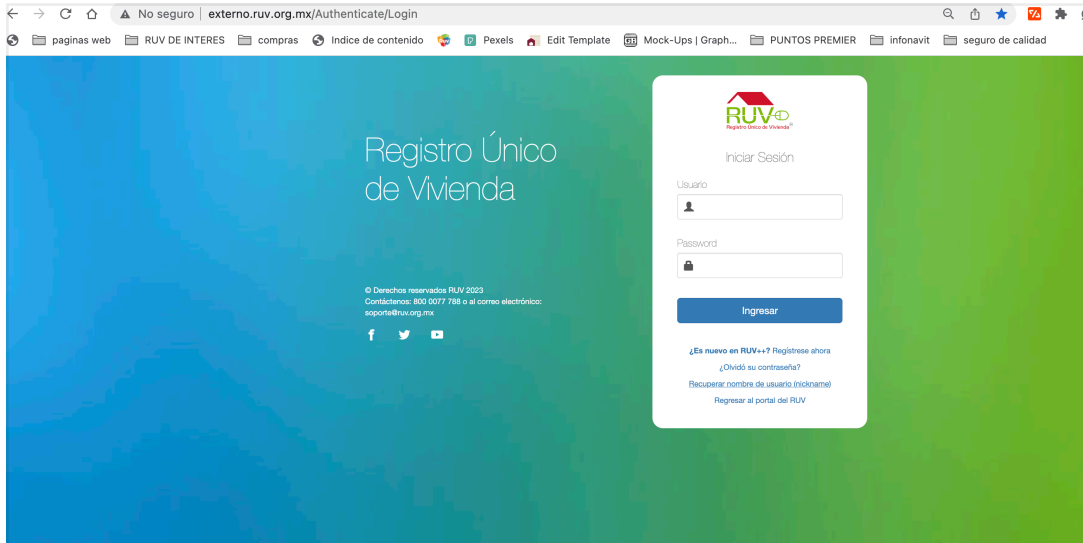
No seguro | externo.ruv.org.mx/Authenticate/Login

paginas web RUV DE INTERES compras Indice de contenido Pexels Edit Template Mock-Ups | Graph... PUNTOS PREMIER infonavit seguro de calidad

Registro Único de Vivienda

© Derechos reservados RUV 2023
Contáctenos: 800 0077 788 o al correo electrónico: soporte@ruv.org.mx

RUV
Registro Único de Vivienda

Iniciar Sesión

Usuario

Password

Ingresar

¿Es nuevo en RUV++? Regístrese ahora
¿Olvidó su contraseña?
Recuperar nombre de usuario (nickname)
Regresar al portal del RUV